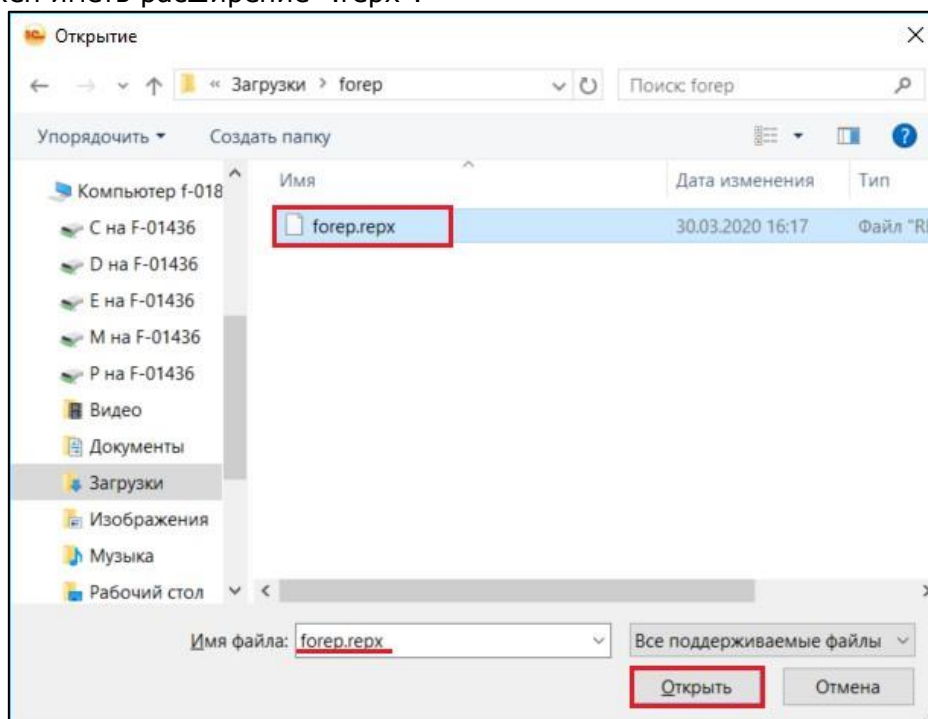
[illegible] иметь расширение «.repx».

Открытие

« Загрузки › forep

Поиск: forep

Упорядочить ▾ Создать папку

Компьютер f-018

C на F-01436

D на F-01436

E на F-01436

M на F-01436

P на F-01436

Видео

Документы

Загрузки

Изображения

Музыка

Рабочий стол

| Имя | Дата изменения | Тип |
|---|---|---|
| forep.repx | 30.03.2020 16:17 | Файл "R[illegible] |

Имя файла: forep.repx

Все поддерживаемые файлы

Открыть

Отмена